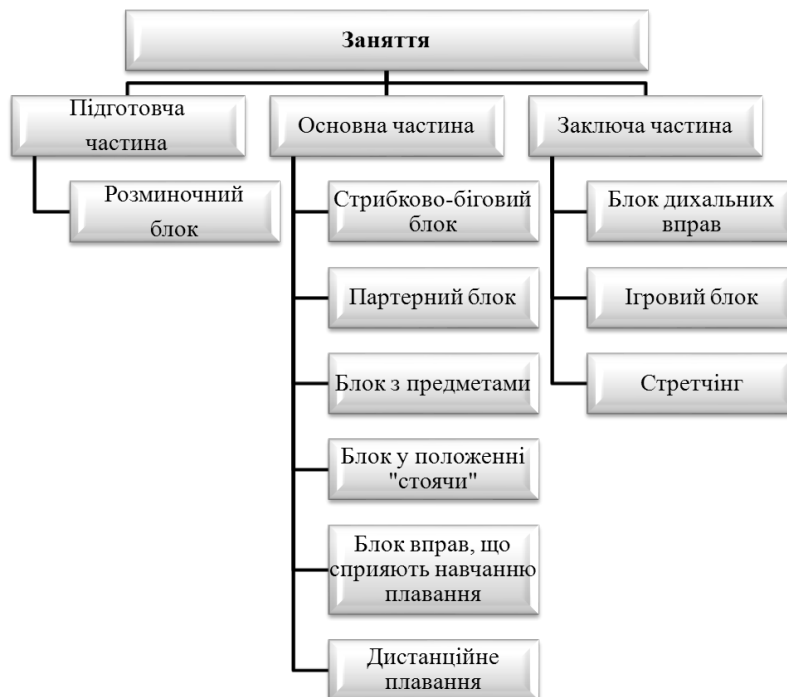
Заняття

Підготовча частина

Розминочний блок

Основна частина

Стрибково-біговий блок

Партерний блок

Блок з предметами

Блок у положенні "стоячи"

Блок вправ, що сприяють навчанню плавання

Дистанційне плавання

Заключа частина

Блок дихальних вправ

Ігровий блок

Стретчінг